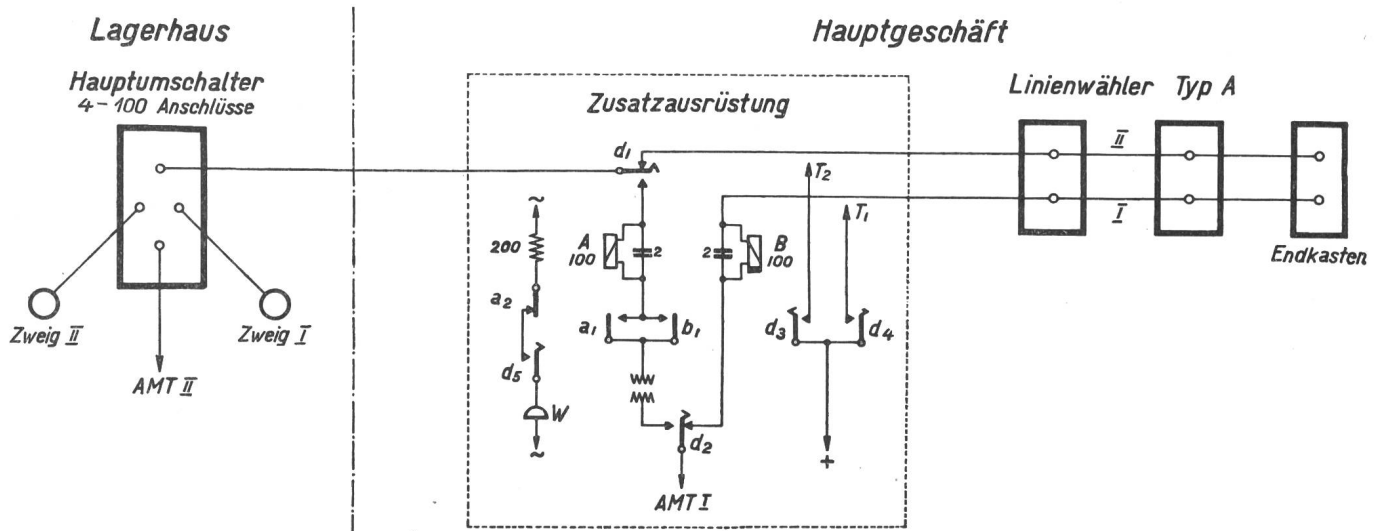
Lagerhaus

Hauptumschalter
4 - 100 Anschlüsse

Zweig II

Zweig I

AMT II

Hauptgeschäft

Zusatzausrüstung

$d_1$

~

200

$a_2$

$d_5$

W

~

A
100

2

$a_1$

$b_1$

$d_2$

AMT I

2

B
100

$T_2$

$T_1$

$d_3$

$d_4$

+

Linienwähler Typ A

II

I

Endkasten